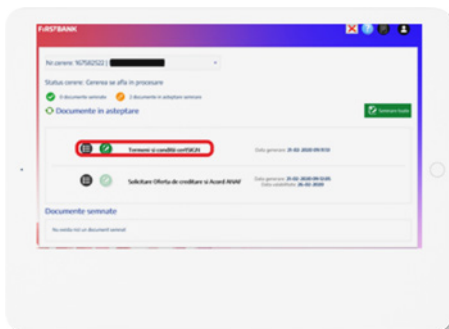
FIRSTBANK

Nr cerere: 1675825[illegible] |

Status cerere: Cererea se afla in procesare

0 documente semnate 2 documente in asteptare semnare

Documente in asteptare

Semneaza toate

Termeni si conditii certSIGN

Data generare: 21-02-2020 09:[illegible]

Solicitare Oferta de creditare si Acord ANAF

Data generare: 21-02-2020 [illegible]
Data valabilitate: 26-02-2020

Documente semnate

Nu exista nici un document semnat